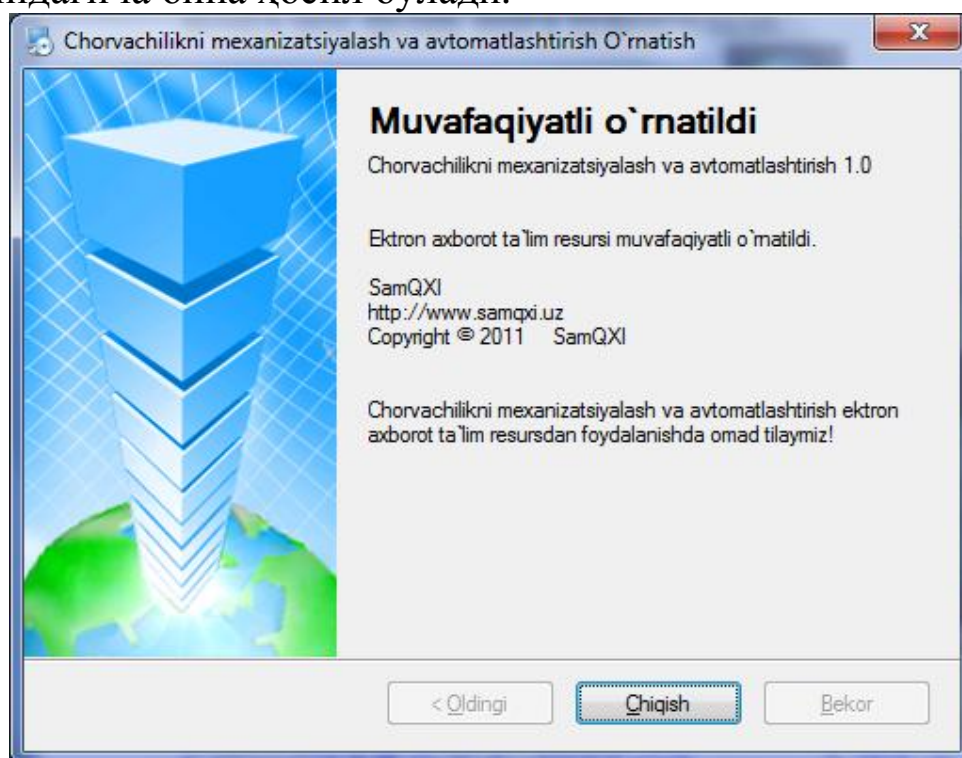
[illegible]

Chorvachilikni mexanizatsiyalash va avtomatlashtirish O`rnatish

x

Muvafaqiyatli o`rnatildi

Chorvachilikni mexanizatsiyalash va avtomatlashtirish 1.0

Ektron axborot ta`lim resursi muvafaqiyatli o`rnatildi.

SamQXI
http://www.samqxi.uz
Copyright © 2011 SamQXI

Chorvachilikni mexanizatsiyalash va avtomatlashtirish ektron axborot ta`lim resursdan foydalanishda omad tilaymiz!

< Oldingi

Chiqish

Bekor